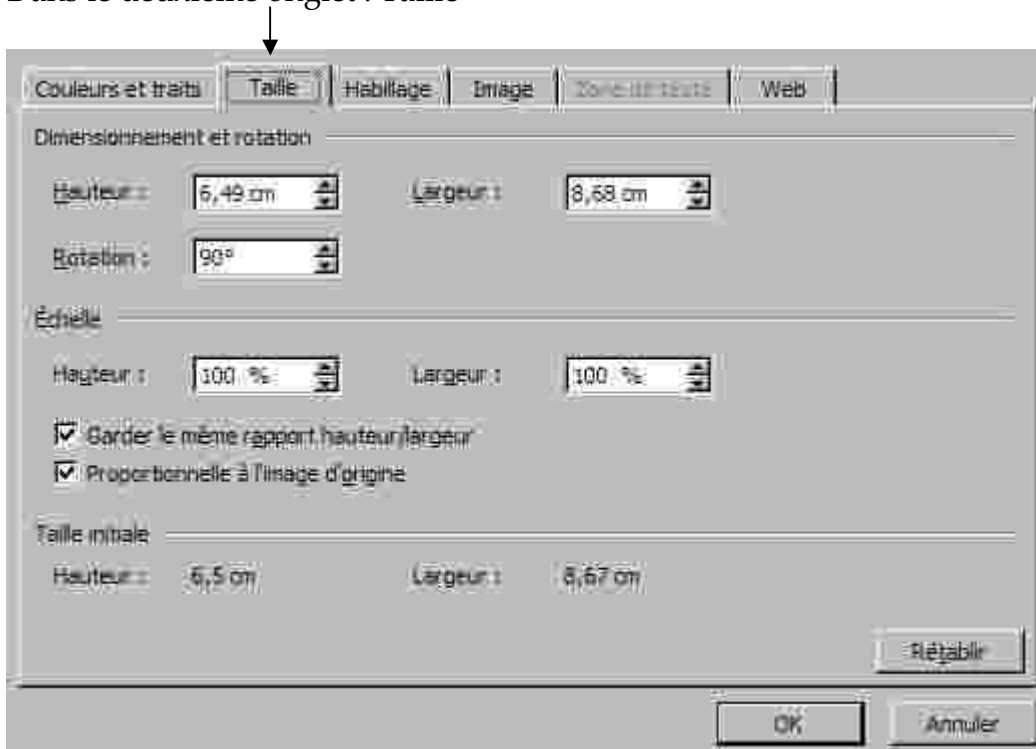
Dans le deuxième onglet : Taille

Couleurs et traits | Taille | Habillage | Image | Zone de texte | Web

Dimensionnement et rotation

Hauteur : 6,49 cm Largeur : 8,68 cm

Rotation : 90°

Échelle

Hauteur : 100 % Largeur : 100 %

☑ Garder le même rapport hauteur/largeur

☑ Proportionnelle à l'image d'origine

Taille initiale

Hauteur : 6,5 cm Largeur : 8,67 cm

Rétablir

OK Annuler